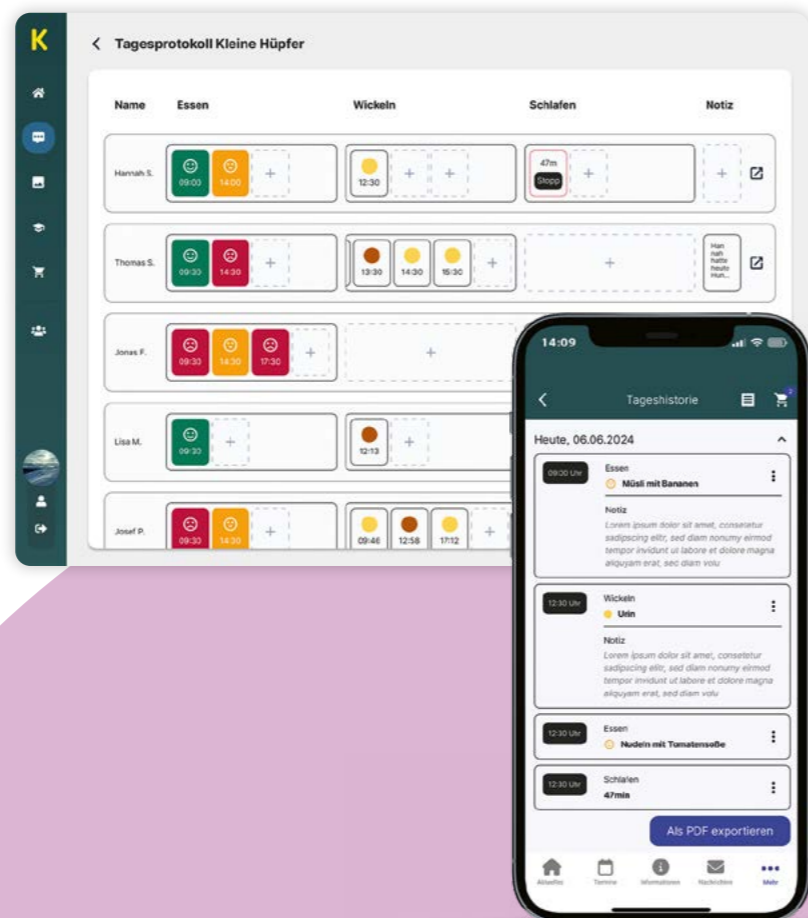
K

Tagesprotokoll Kleine Hüpfer

| Name | Essen | Wickeln | Schlafen | Notiz |
|---|---|---|---|---|
| Hannah S. | 09:00 14:00 + | 12:30 + + | 47m Stopp + | + |
| Thomas S. | 09:30 14:30 + | 13:30 14:30 15:30 + | + | Han nah hatte heute Hun... |
| Jonas F. | 09:30 14:30 17:30 + | + | | |
| Lisa M. | 09:30 + | 12:13 + | | |
| Josef P. | 09:30 14:30 + | 09:46 12:58 17:12 + | | |

14:09

Tageshistorie

Heute, 06.06.2024

09:00 Uhr
Essen
Müsli mit Bananen
Notiz
Lorem ipsum dolor sit amet, consetetur sadipscing elitr, sed diam nonumy eirmod tempor invidunt ut labore et dolore magna aliquyam erat, sed diam volu

12:30 Uhr
Wickeln
Urin
Notiz
Lorem ipsum dolor sit amet, consetetur sadipscing elitr, sed diam nonumy eirmod tempor invidunt ut labore et dolore magna aliquyam erat, sed diam volu

12:30 Uhr
Essen
Nudeln mit Tomatensoße

12:30 Uhr
Schlafen
47min

Als PDF exportieren

Aktuelles Termine Informationen Nachrichten Mehr